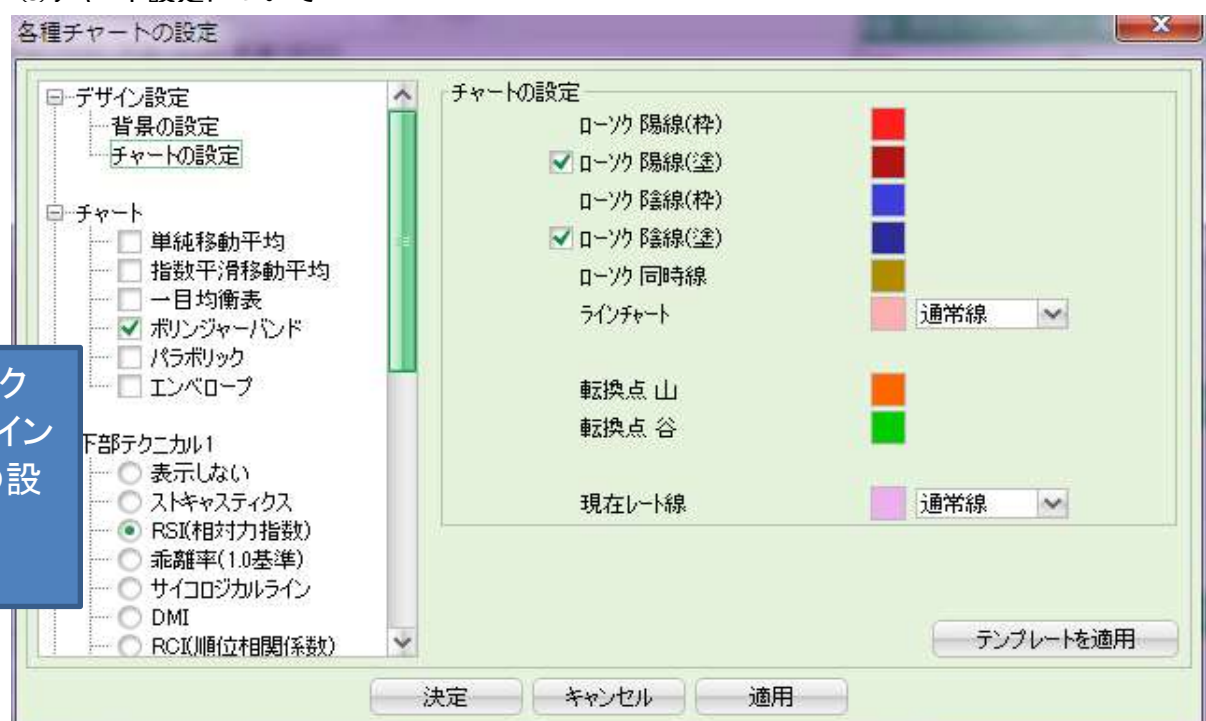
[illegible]

各種チャートの設定

デザイン設定
背景の設定
チャートの設定

チャート
単純移動平均
指数平滑移動平均
一目均衡表
ボリンジャーバンド
パラボリック
エンベロープ

ク
イン
設

下部テクニカル1
表示しない
ストキャスティクス
RSI(相対力指数)
乖離率(1.0基準)
サイコロジカルライン
DMI
RCI(順位相関係数)

チャートの設定
ローソク 陽線(枠)
ローソク 陽線(塗)
ローソク 陰線(枠)
ローソク 陰線(塗)
ローソク 同時線
ラインチャート 通常線
転換点 山
転換点 谷
現在レート線 通常線

テンプレートを適用

決定 キャンセル 適用